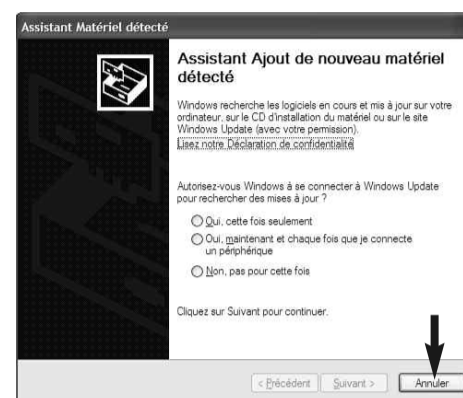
Assistant Matériel détecté

Assistant Ajout de nouveau matériel détecté

Windows recherche les logiciels en cours et mis à jour sur votre ordinateur, sur le CD d'installation du matériel ou sur le site Windows Update (avec votre permission).
Lisez notre Déclaration de confidentialité

Autorisez-vous Windows à se connecter à Windows Update pour rechercher des mises à jour ?

Oui, cette fois seulement

Oui, maintenant et chaque fois que je connecte un périphérique

Non, pas pour cette fois

Cliquez sur Suivant pour continuer.

< Précédent | Suivant > | Annuler